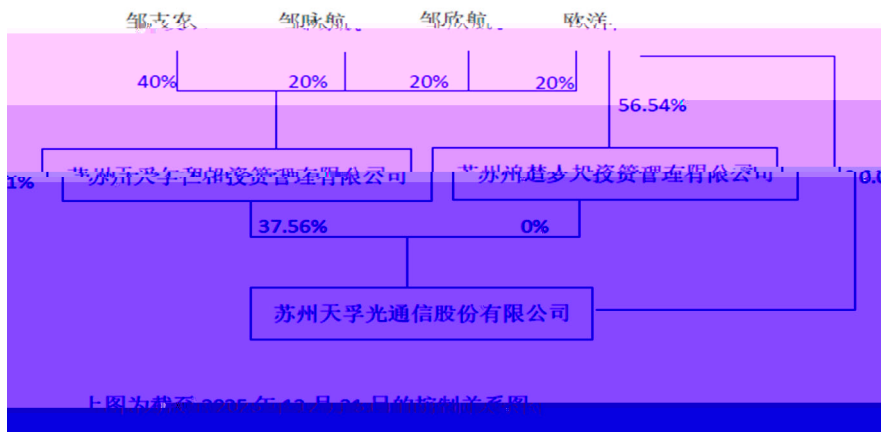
邹支农 邹咏航 邹欣航 欧洋

40% 20% 20% 20%

56.54%

1%

苏州天孚仁和投资管理有限公司

苏州追梦人投资管理有限公司

0.0

37.56% 0%

苏州天孚光通信股份有限公司

上图为截至 2025 年 12 月 31 日的控制关系图。